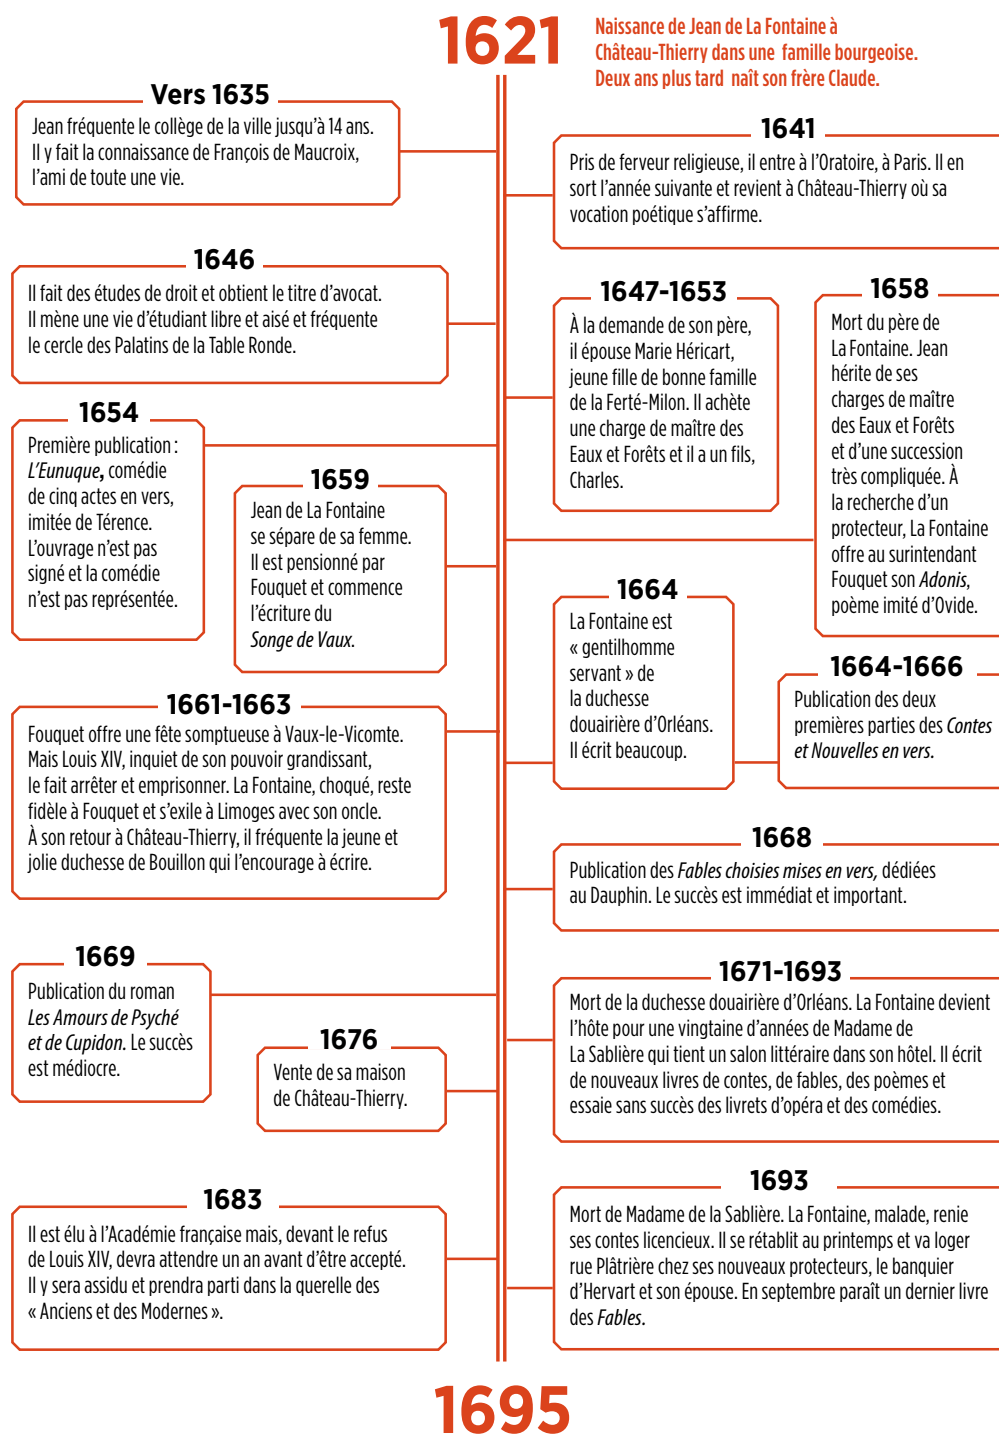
1621

Naissance de Jean de La Fontaine à Château-Thierry dans une famille bourgeoise. Deux ans plus tard naît son frère Claude.

Vers 1635

Jean fréquente le collège de la ville jusqu'à 14 ans. Il y fait la connaissance de François de Maucroix, l'ami de toute une vie.

1641

Pris de ferveur religieuse, il entre à l'Oratoire, à Paris. Il en sort l'année suivante et revient à Château-Thierry où sa vocation poétique s'affirme.

1646

Il fait des études de droit et obtient le titre d'avocat. Il mène une vie d'étudiant libre et aisé et fréquente le cercle des Palatins de la Table Ronde.

1647-1653

À la demande de son père, il épouse Marie Héricart, jeune fille de bonne famille de la Ferté-Milon. Il achète une charge de maître des Eaux et Forêts et il a un fils, Charles.

1658

Mort du père de La Fontaine. Jean hérite de ses charges de maître des Eaux et Forêts et d'une succession très compliquée. À la recherche d'un protecteur, La Fontaine offre au surintendant Fouquet son *Adonis*, poème imité d'Ovide.

1654

Première publication : *L'Eunuque*, comédie de cinq actes en vers, imitée de Térence. L'ouvrage n'est pas signé et la comédie n'est pas représentée.

1659

Jean de La Fontaine se sépare de sa femme. Il est pensionné par Fouquet et commence l'écriture du *Songe de Vaux*.

1664

La Fontaine est « gentilhomme servant » de la duchesse douairière d'Orléans. Il écrit beaucoup.

1664-1666

Publication des deux premières parties des *Contes et Nouvelles en vers.*

1661-1663

Fouquet offre une fête somptueuse à Vaux-le-Vicomte. Mais Louis XIV, inquiet de son pouvoir grandissant, le fait arrêter et emprisonner. La Fontaine, choqué, reste fidèle à Fouquet et s'exile à Limoges avec son oncle. À son retour à Château-Thierry, il fréquente la jeune et jolie duchesse de Bouillon qui l'encourage à écrire.

1668

Publication des *Fables choisies mises en vers,* dédiées au Dauphin. Le succès est immédiat et important.

1669

Publication du roman *Les Amours de Psyché et de Cupidon*. Le succès est médiocre.

1676

Vente de sa maison de Château-Thierry.

1671-1693

Mort de la duchesse douairière d'Orléans. La Fontaine devient l'hôte pour une vingtaine d'années de Madame de La Sablière qui tient un salon littéraire dans son hôtel. Il écrit de nouveaux livres de contes, de fables, des poèmes et essaie sans succès des livrets d'opéra et des comédies.

1683

Il est élu à l'Académie française mais, devant le refus de Louis XIV, devra attendre un an avant d'être accepté. Il y sera assidu et prendra parti dans la querelle des « Anciens et des Modernes ».

1693

Mort de Madame de la Sablière. La Fontaine, malade, renie ses contes licencieux. Il se rétablit au printemps et va loger rue Plâtrière chez ses nouveaux protecteurs, le banquier d'Hervart et son épouse. En septembre paraît un dernier livre des *Fables*.

1695